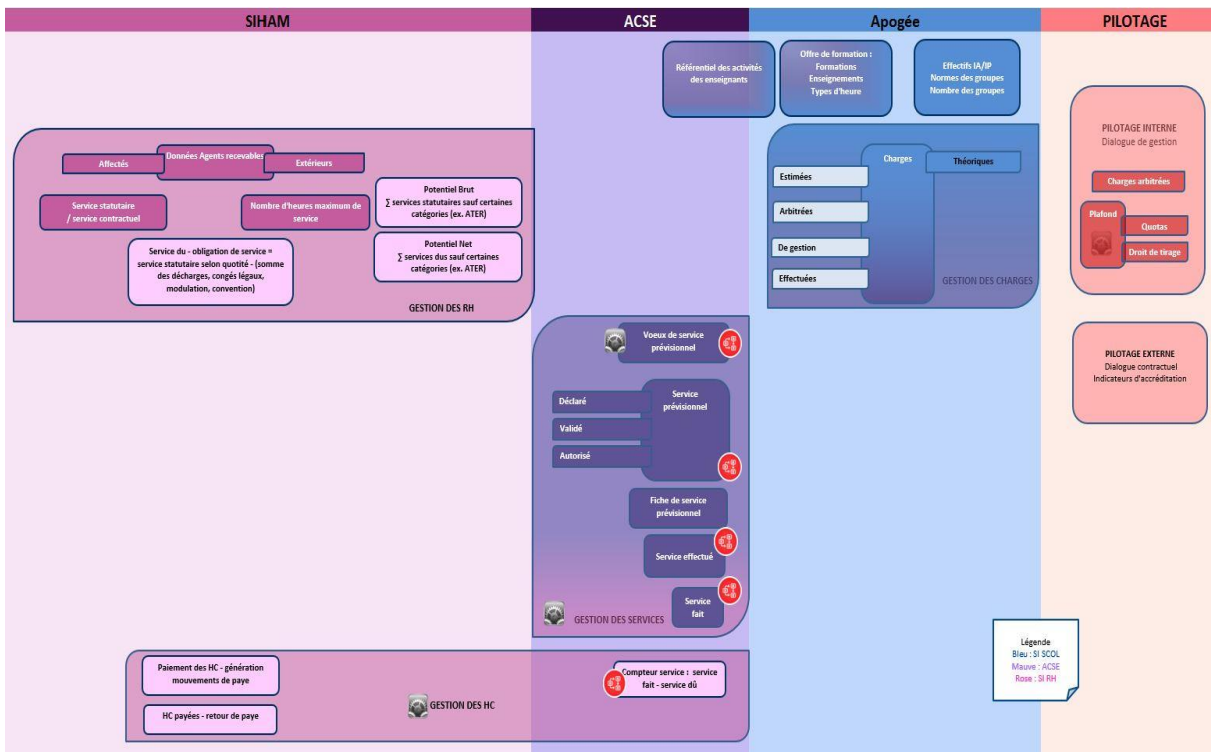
SIHAM

ACSE

Apogée

PILOTAGE

Référentiel des activités des enseignants

Offre de formation : Formations Enseignements Types d'heure

Effectifs IA/IP Normes des groupes Nombre des groupes

Affectés

Données Agents recevables

Extérieurs

Service statutaire / service contractuel

Nombre d'heures maximum de service

Potentiel Brut ∑ services statutaires sauf certaines catégories (ex. ATER)

Service du - obligation de service = service statutaire selon quotité - (somme des décharges, congés légaux, modulation, convention)

Potentiel Net ∑ services dus sauf certaines catégories (ex. ATER)

GESTION DES RH

Charges

Théoriques

Estimées

Arbitrées

De gestion

Effectuées

GESTION DES CHARGES

PILOTAGE INTERNE
Dialogue de gestion

Charges arbitrées

Plafond

Quotas

Droit de tirage

PILOTAGE EXTERNE
Dialogue contractuel
Indicateurs d'accréditation

Voeux de service prévisionnel

Déclaré

Validé

Autorisé

Service prévisionnel

Fiche de service prévisionnel

Service effectué

Service fait

GESTION DES SERVICES

Légende
Bleu : SI SCOL
Mauve : ACSE
Rose : SI RH

Paiement des HC - génération mouvements de paye

HC payées - retour de paye

GESTION DES HC

Compteur service : service fait - service dû